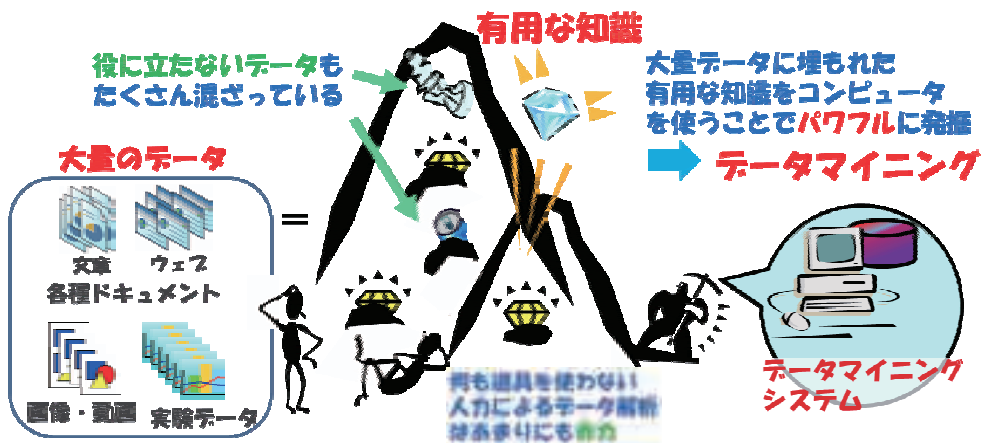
有用な知識

役に立たないデータも
たくさん混ざっている

大量データに埋もれた
有用な知識をコンピュータ
を使うことでパワフルに発掘

データマイニング

大量のデータ

=

文章　ウェブ
各種ドキュメント

画像・動画　実験データ

何も道具を使わない
人力によるデータ解析
はあまりにも非力

データマイニング
システム